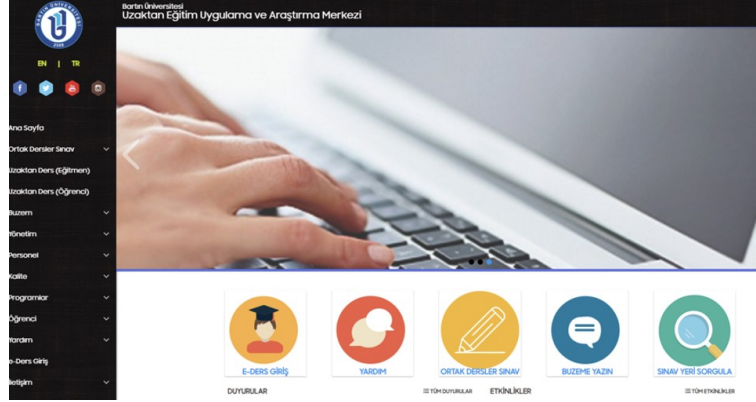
BARTIN ÜNİVERSİTESİ 2008

Bartın Üniversitesi
Uzaktan Eğitim Uygulama ve Araştırma Merkezi

EN | TR

Ana Sayfa
Ortak Dersler Sınav
Uzaktan Ders (Eğitmen)
Uzaktan Ders (Öğrenci)
Buzem
Yönetim
Personel
Kalite
Programlar
Öğrenci
Yardım
E-Ders Giriş
İletişim

E-DERS GİRİŞ
YARDIM
ORTAK DERSLER SINAV
BUZEME YAZIN
SINAV YERİ SORGULA

DUYURULAR
TÜM DUYURULAR
ETKİNLİKLER
TÜM ETKİNLİKLER